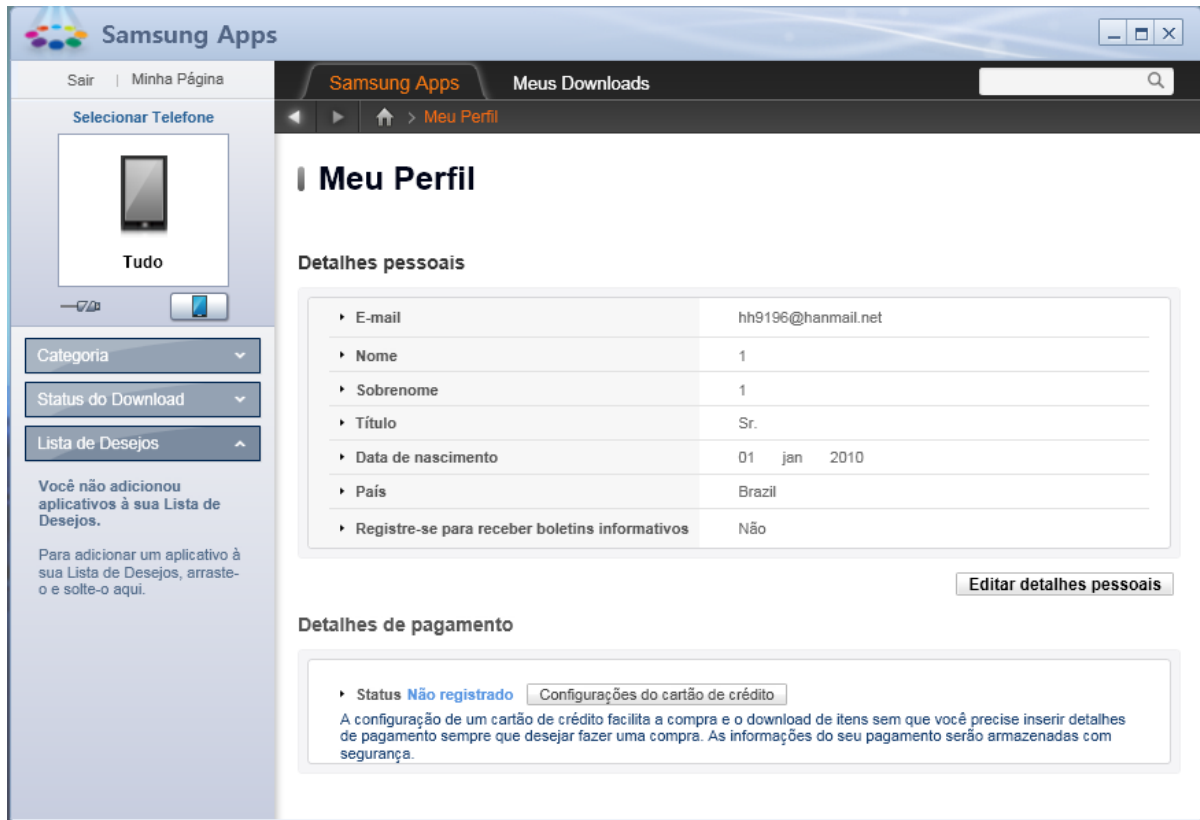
Samsung Apps

Sair | Minha Página

Selecionar Telefone

Tudo

Categoria

Status do Download

Lista de Desejos

Você não adicionou aplicativos à sua Lista de Desejos.

Para adicionar um aplicativo à sua Lista de Desejos, arraste-o e solte-o aqui.

Samsung Apps Meus Downloads

> Meu Perfil

Meu Perfil

Detalhes pessoais

| | |
|---|---|
| E-mail | hh9196@hanmail.net |
| Nome | 1 |
| Sobrenome | 1 |
| Título | Sr. |
| Data de nascimento | 01 jan 2010 |
| País | Brazil |
| Registre-se para receber boletins informativos | Não |

Editar detalhes pessoais

Detalhes de pagamento

Status Não registrado Configurações do cartão de crédito

A configuração de um cartão de crédito facilita a compra e o download de itens sem que você precise inserir detalhes de pagamento sempre que desejar fazer uma compra. As informações do seu pagamento serão armazenadas com segurança.